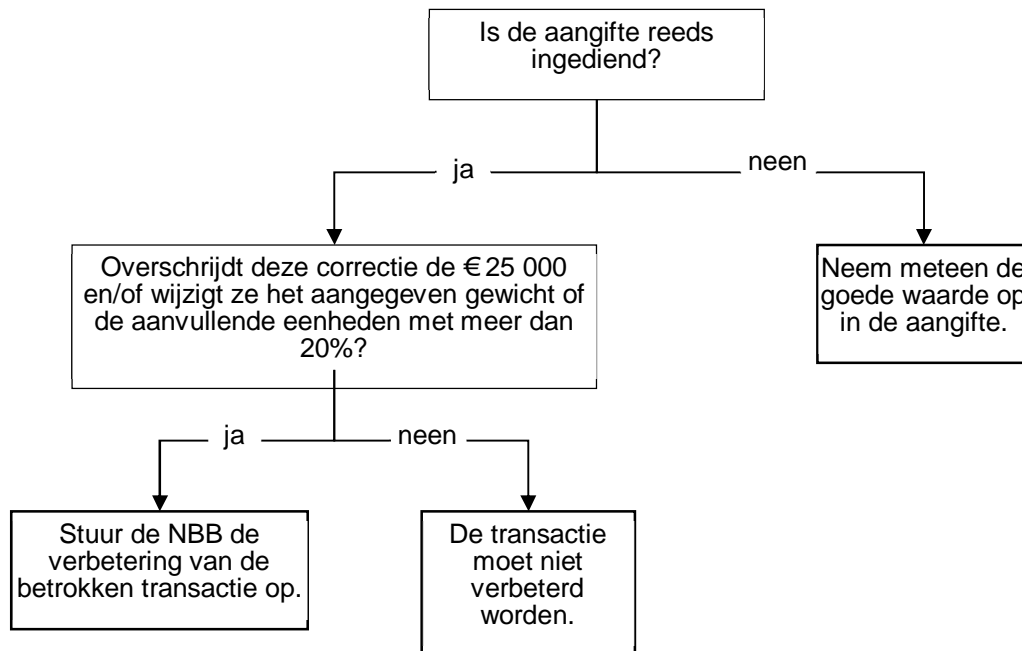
Is de aangifte reeds ingediend?

ja

neen

Overschrijdt deze correctie de € 25 000 en/of wijzigt ze het aangegeven gewicht of de aanvullende eenheden met meer dan 20%?

Neem meteen de goede waarde op in de aangifte.

ja

neen

Stuur de NBB de verbetering van de betrokken transactie op.

De transactie moet niet verbeterd worden.